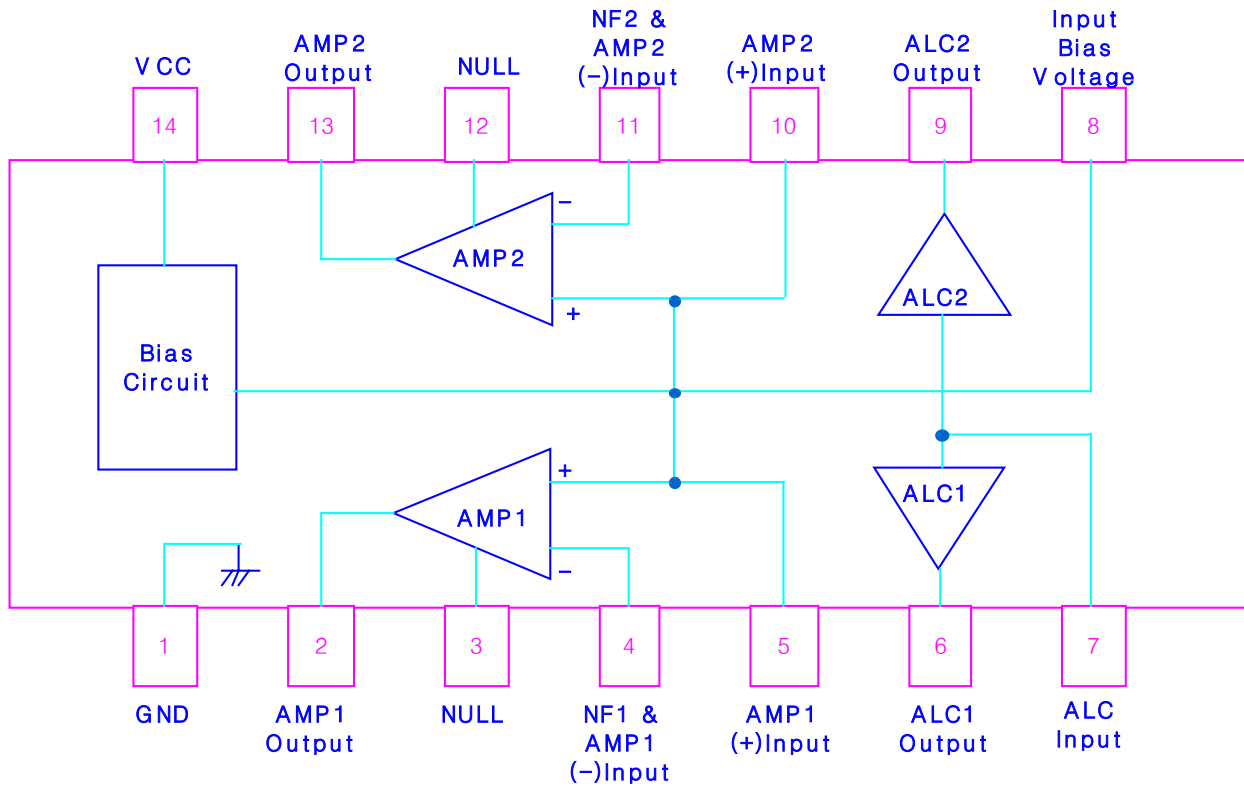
VCC
14

AMP2 Output
13

NULL
12

NF2 & AMP2 (−)Input
11

AMP2 (+)Input
10

ALC2 Output
9

Input Bias Voltage
8

−
AMP2
+

ALC2

Bias Circuit

+
AMP1
−

ALC1

1
GND

2
AMP1 Output

3
NULL

4
NF1 & AMP1 (−)Input

5
AMP1 (+)Input

6
ALC1 Output

7
ALC Input